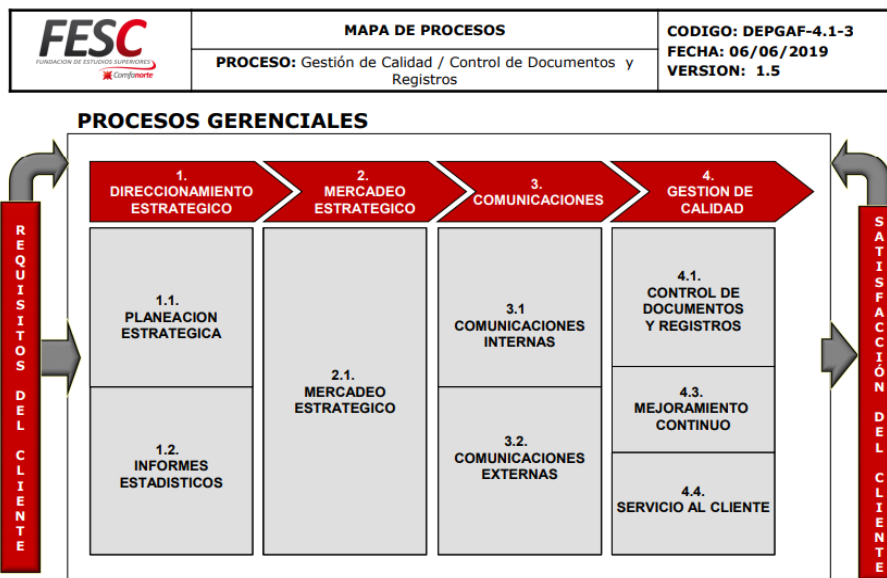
FESC
FUNDACIÓN DE ESTUDIOS SUPERIORES
Comfanorte

MAPA DE PROCESOS

PROCESO: Gestión de Calidad / Control de Documentos y Registros

CODIGO: DEPGAF-4.1-3
FECHA: 06/06/2019
VERSION: 1.5

PROCESOS GERENCIALES

REQUISITOS DEL CLIENTE

1. DIRECCIONAMIENTO ESTRATEGICO

2. MERCADEO ESTRATEGICO

3. COMUNICACIONES

4. GESTION DE CALIDAD

1.1. PLANEACION ESTRATEGICA

1.2. INFORMES ESTADISTICOS

2.1. MERCADEO ESTRATEGICO

3.1 COMUNICACIONES INTERNAS

3.2. COMUNICACIONES EXTERNAS

4.1. CONTROL DE DOCUMENTOS Y REGISTROS

4.3. MEJORAMIENTO CONTINUO

4.4. SERVICIO AL CLIENTE

SATISFACCIÓN DEL CLIENTE